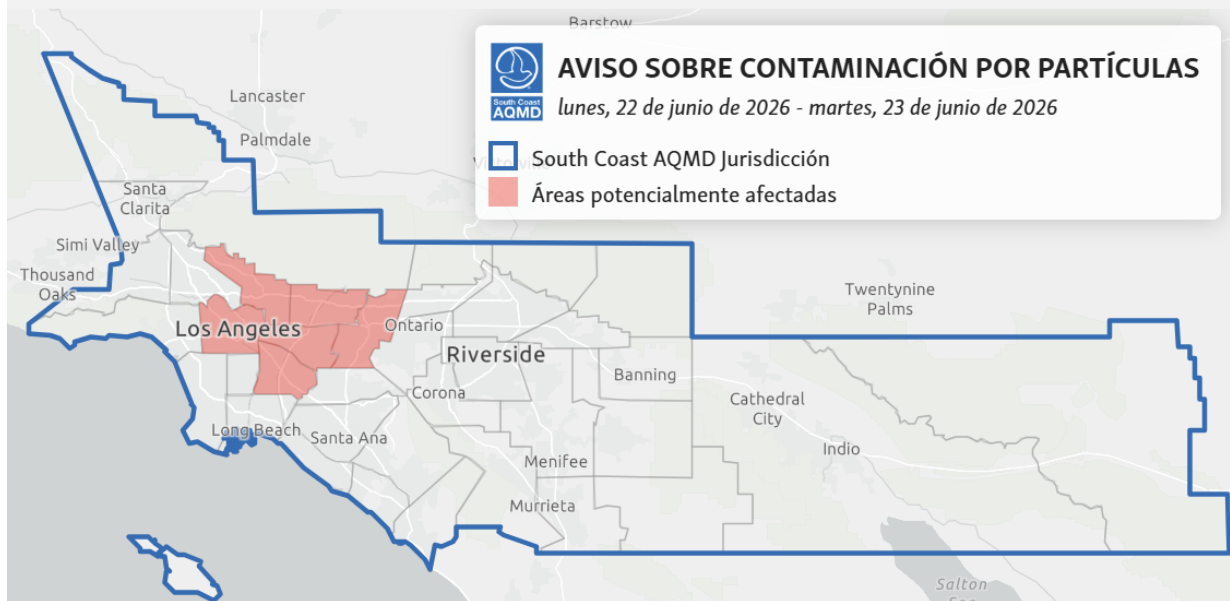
Barstow

South Coast AQMD

AVISO SOBRE CONTAMINACIÓN POR PARTÍCULAS

lunes, 22 de junio de 2026 - martes, 23 de junio de 2026

South Coast AQMD Jurisdicción

Áreas potencialmente afectadas

Lancaster

Palmdale

Santa Clarita

Simi Valley

Thousand Oaks

Los Angeles

Ontario

Riverside

Twentynine Palms

Banning

Corona

Cathedral City

Indio

Long Beach

Santa Ana

Menifee

Murrieta

Salton